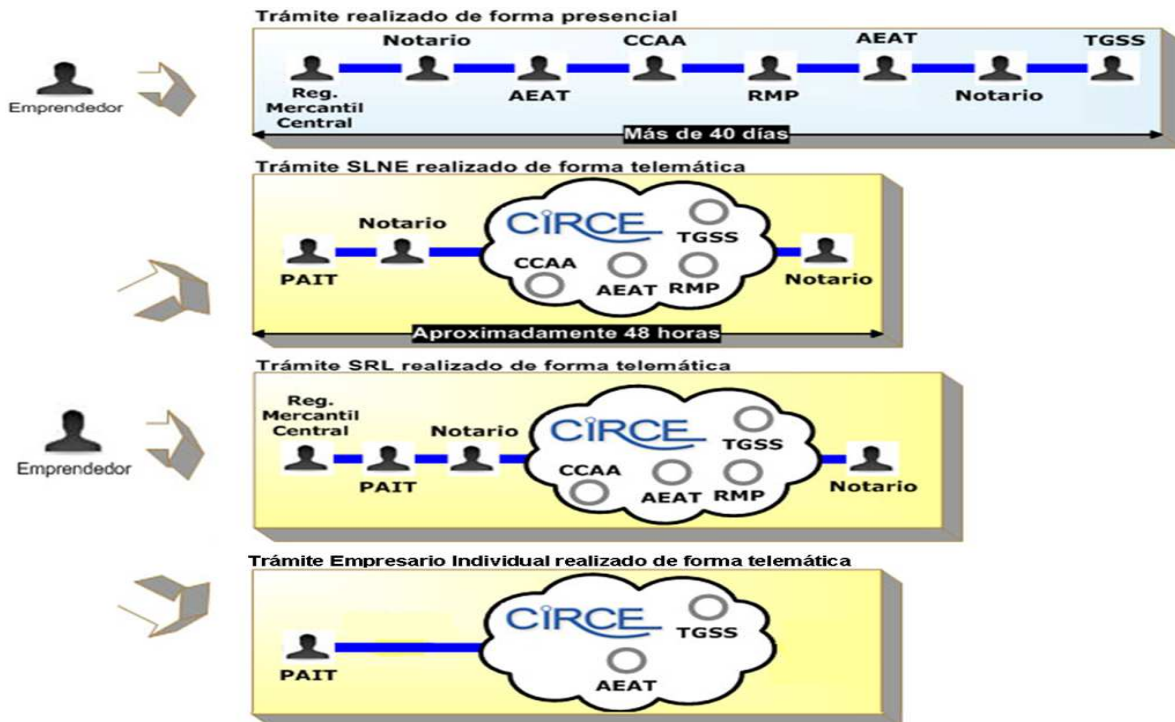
Emprendedor

Trámite realizado de forma presencial

Notario CCAA AEAT TGSS

Reg. Mercantil Central AEAT RMP Notario

Más de 40 días

Trámite SLNE realizado de forma telemática

Notario

PAIT

CIRCE

TGSS

CCAA

AEAT RMP

Notario

Aproximadamente 48 horas

Emprendedor

Trámite SRL realizado de forma telemática

Reg. Mercantil Central

Notario

PAIT

CIRCE

TGSS

CCAA

AEAT RMP

Notario

Trámite Empresario Individual realizado de forma telemática

PAIT

CIRCE

TGSS

AEAT